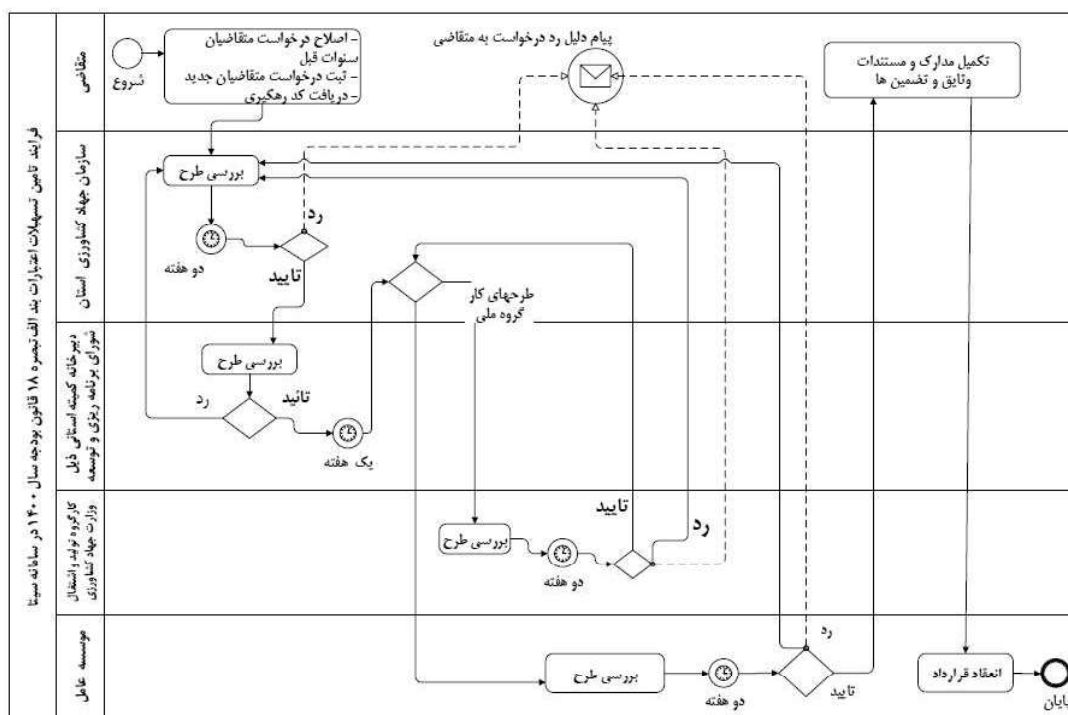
فرایند تامین تسهیلات اعتبارات بند الف تبصره ۱۸ قانون بودجه سال ۱۴۰۰ در سامانه سیتا

متقاضی

سازمان جهاد کشاورزی استان

دبیرخانه کمیته استانی ذیل شورای برنامه ریزی و توسعه

کارگروه تولید و اشتغال وزارت جهاد کشاورزی

موسسه عامل

شروع

- اصلاح درخواست متقاضیان سنوات قبل
- ثبت درخواست متقاضیان جدید
- دریافت کد رهگیری

پیام دلیل رد درخواست به متقاضی

تکمیل مدارک و مستندات وثایق و تضمین ها

بررسی طرح

دو هفته

رد

تایید

طرحهای کار گروه ملی

بررسی طرح

رد

تائید

یک هفته

بررسی طرح

دو هفته

تایید

رد

بررسی طرح

دو هفته

رد

تایید

انعقاد قرارداد

پایان